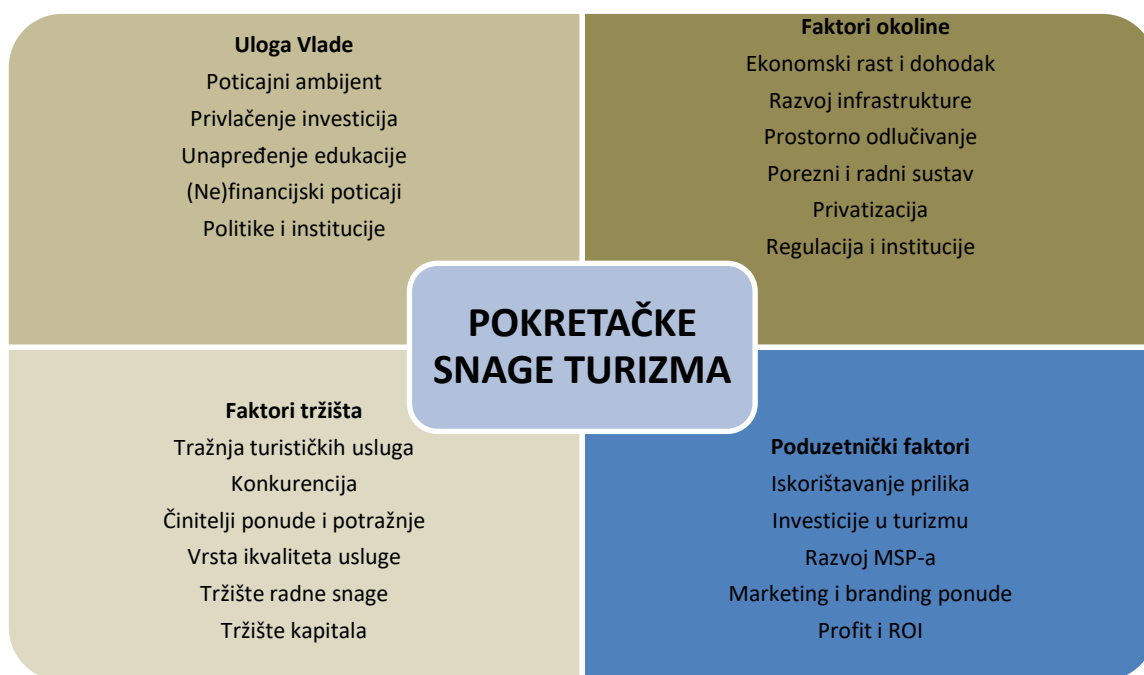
Uloga Vlade
Poticajni ambijent
Privlačenje investicija
Unapređenje edukacije
(Ne)financijski poticaji
Politike i institucije

Faktori okoline
Ekonomski rast i dohodak
Razvoj infrastrukture
Prostorno odlučivanje
Porezni i radni sustav
Privatizacija
Regulacija i institucije

POKRETAČKE SNAGE TURIZMA

Faktori tržišta
Tražnja turističkih usluga
Konkurencija
Činitelji ponude i potražnje
Vrsta ikvaliteta usluge
Tržište radne snage
Tržište kapitala

Poduzetnički faktori
Iskorištavanje prilika
Investicije u turizmu
Razvoj MSP-a
Marketing i branding ponude
Profit i ROI